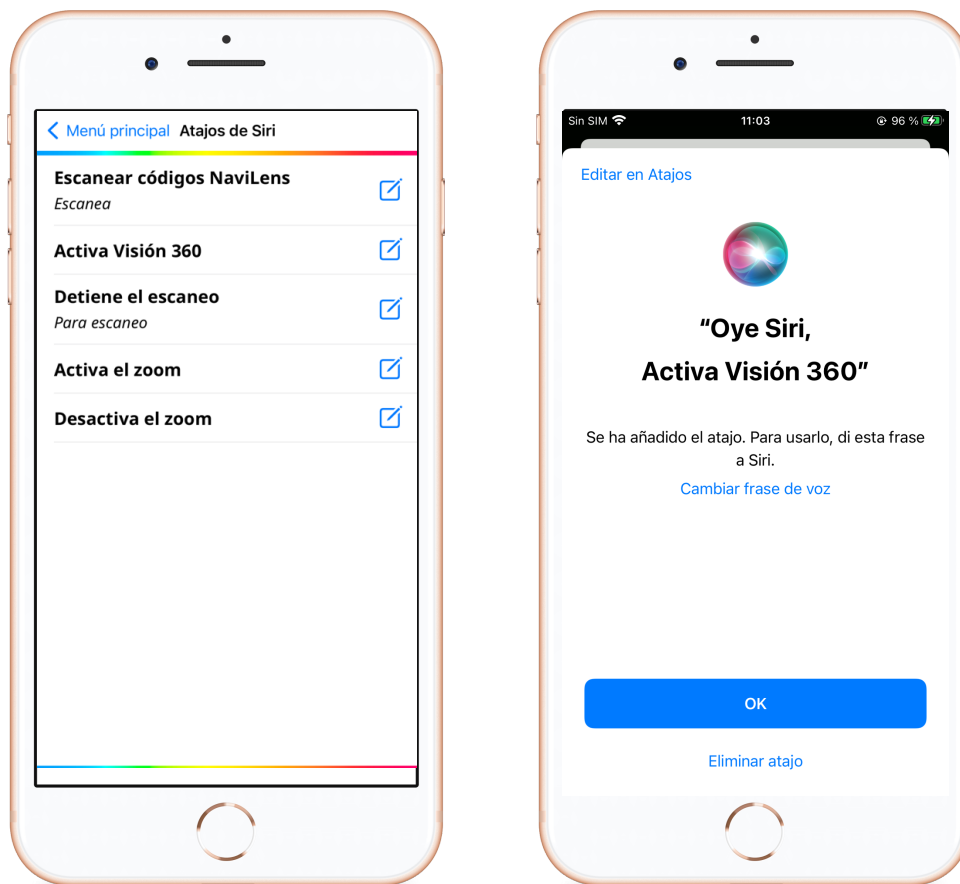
Menú principal Atajos de Siri

Escanear códigos NaviLens
Escanea

Activa Visión 360

Detiene el escaneo
Para escaneo

Activa el zoom

Desactiva el zoom

Sin SIM 11:03 96 %

Editar en Atajos

“Oye Siri,
Activa Visión 360”

Se ha añadido el atajo. Para usarlo, di esta frase a Siri.

Cambiar frase de voz

OK

Eliminar atajo